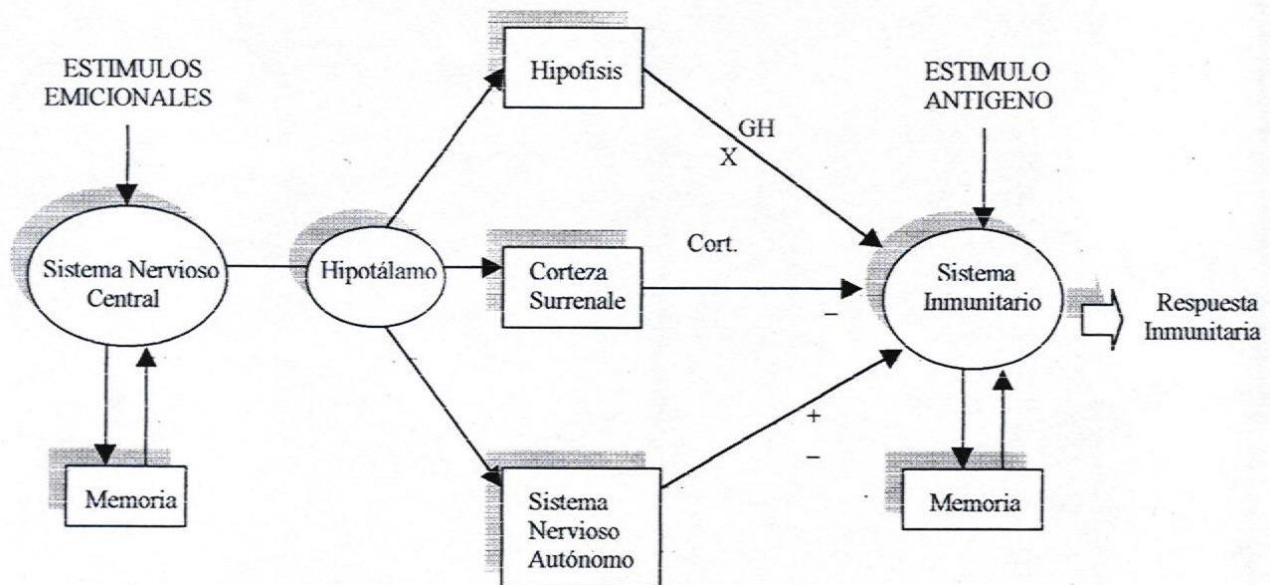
ESTIMULOS EMICIONALES

Sistema Nervioso Central

Memoria

Hipotálamo

Hipofisis

GH
X

Corteza Surrenale

Cort.

–

Sistema Nervioso Autónomo

+
–

ESTIMULO ANTIGENO

Sistema Inmunitario

Respuesta Inmunitaria

Memoria